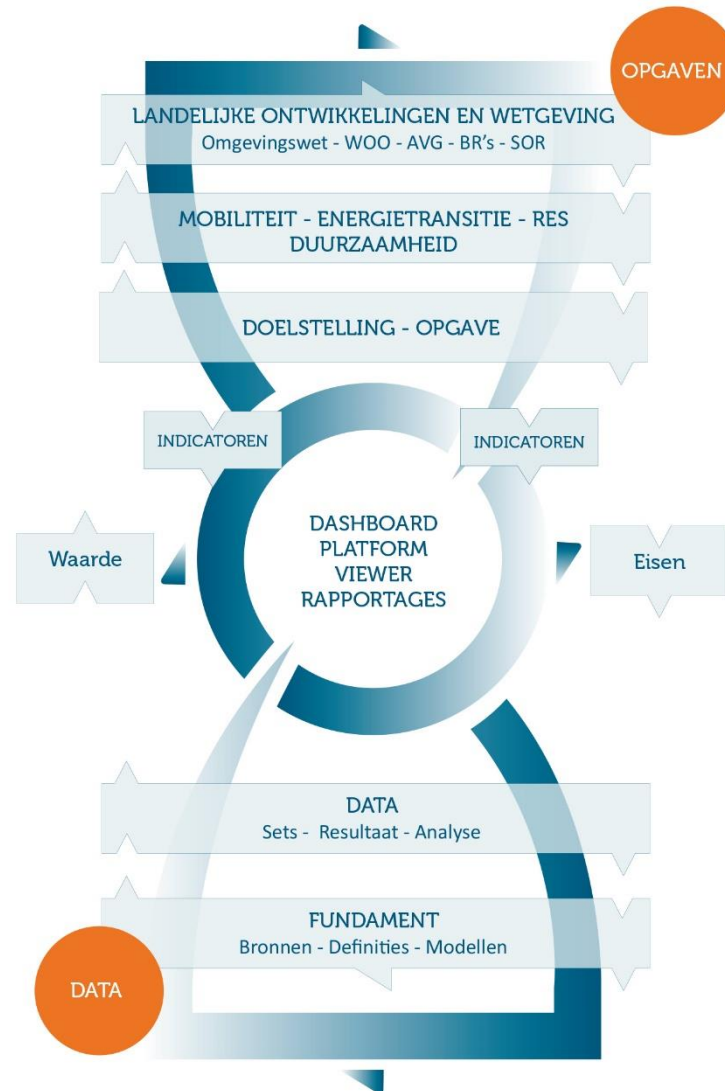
OPGAVEN

LANDELIJKE ONTWIKKELINGEN EN WETGEVING
Omgevingswet - WOO - AVG - BR's - SOR

MOBILITEIT - ENERGIETRANSITIE - RES
DUURZAAMHEID

DOELSTELLING - OPGAVE

INDICATOREN

INDICATOREN

Waarde

DASHBOARD
PLATFORM
VIEWER
RAPPORTAGES

Eisen

DATA
Sets - Resultaat - Analyse

FUNDAMENT
Bronnen - Definities - Modellen

DATA